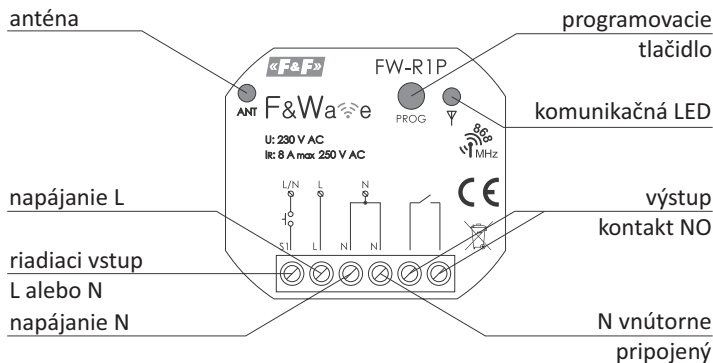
anténa

programovacie tlačidlo

«F&F»

FW-R1P

ANT

F&Wave

PROG

komunikačná LED

U: 230 V AC
Ir: 8 A max 250 V AC

868 MHz

napájanie L

L/N

L

N

CE

výstup kontakt NO

S1

L

N

N

riadiaci vstup L alebo N

napájanie N

N vnútorne pripojený